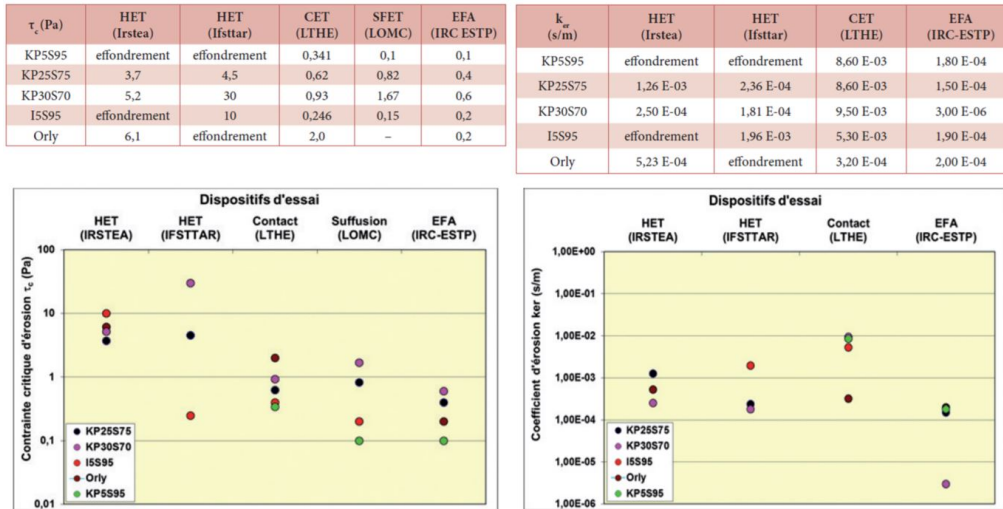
| $\tau_c$ (Pa) | HET (Irstea) | HET (Ifsttar) | CET (LTHE) | SFET (LOMC) | EFA (IRC-ESTP) |
|---|---|---|---|---|---|
| KP5S95 | effondrement | effondrement | 0,341 | 0,1 | 0,1 |
| KP25S75 | 3,7 | 4,5 | 0,62 | 0,82 | 0,4 |
| KP30S70 | 5,2 | 30 | 0,93 | 1,67 | 0,6 |
| I5S95 | effondrement | 10 | 0,246 | 0,15 | 0,2 |
| Orly | 6,1 | effondrement | 2,0 | – | 0,2 |

| $k_{er}$ (s/m) | HET (Irstea) | HET (Ifsttar) | CET (LTHE) | EFA (IRC-ESTP) |
|---|---|---|---|---|
| KP5S95 | effondrement | effondrement | 8,60 E-03 | 1,80 E-04 |
| KP25S75 | 1,26 E-03 | 2,36 E-04 | 8,60 E-03 | 1,50 E-04 |
| KP30S70 | 2,50 E-04 | 1,81 E-04 | 9,50 E-03 | 3,00 E-06 |
| I5S95 | effondrement | 1,96 E-03 | 5,30 E-03 | 1,90 E-04 |
| Orly | 5,23 E-04 | effondrement | 3,20 E-04 | 2,00 E-04 |

Dispositifs d'essai
HET (IRSTEA) HET (IFSTTAR) Contact (LTHE) Suffusion (LOMC) EFA (IRC-ESTP)
Contrainte critique d'érosion $\tau_c$ (Pa)
100
10
1
0,1
0,01
KP25S75
KP30S70
I5S95
Orly
KP5S95

Dispositifs d'essai
HET (IRSTEA) HET (IFSTTAR) Contact (LTHE) EFA (IRC-ESTP)
Coefficient d'érosion ker (s/m)
1,00E+00
1,00E-01
1,00E-02
1,00E-03
1,00E-04
1,00E-05
1,00E-06
KP25S75
KP30S70
I5S95
Orly
KP5S95